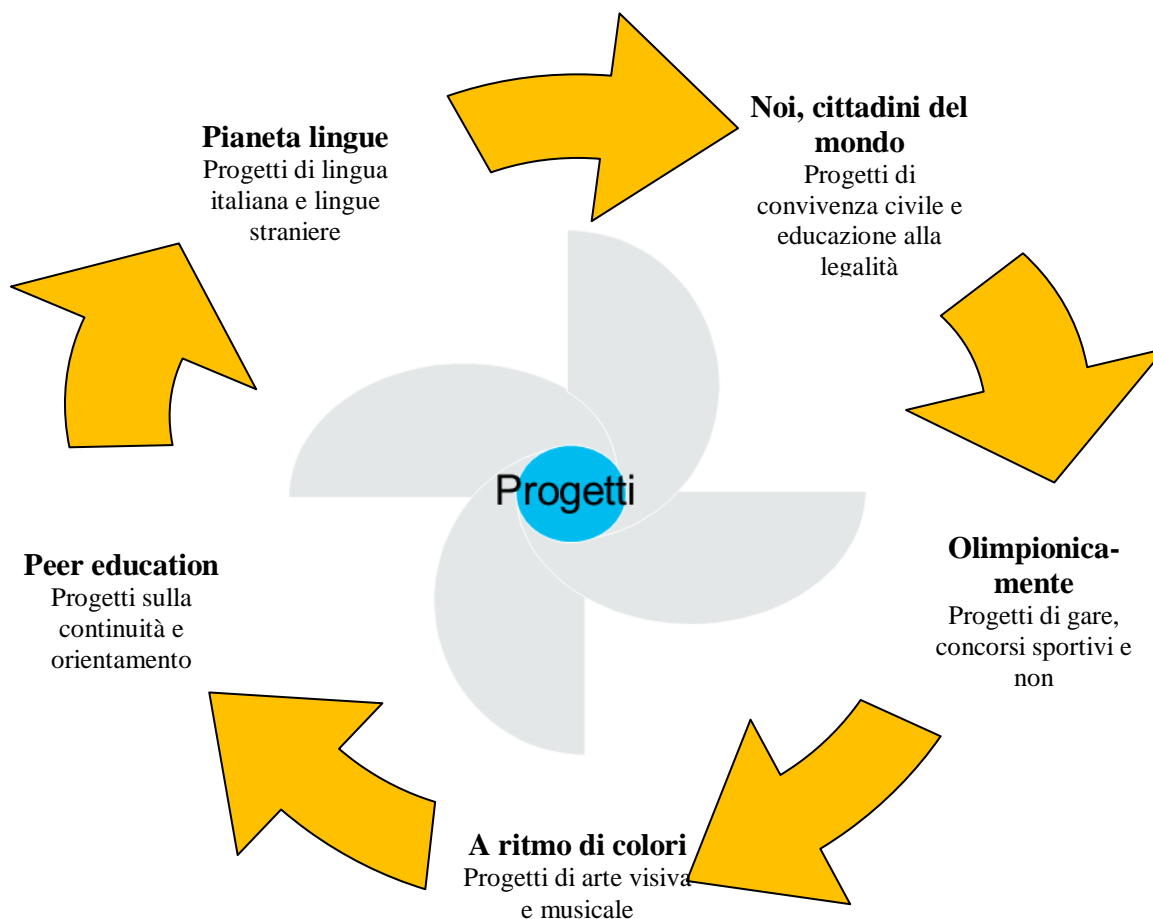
Pianeta lingue
Progetti di lingua italiana e lingue straniere

Noi, cittadini del mondo
Progetti di convivenza civile e educazione alla legalità

Progetti

Olimpionicamente
Progetti di gare, concorsi sportivi e non

A ritmo di colori
Progetti di arte visiva e musicale

Peer education
Progetti sulla continuità e orientamento